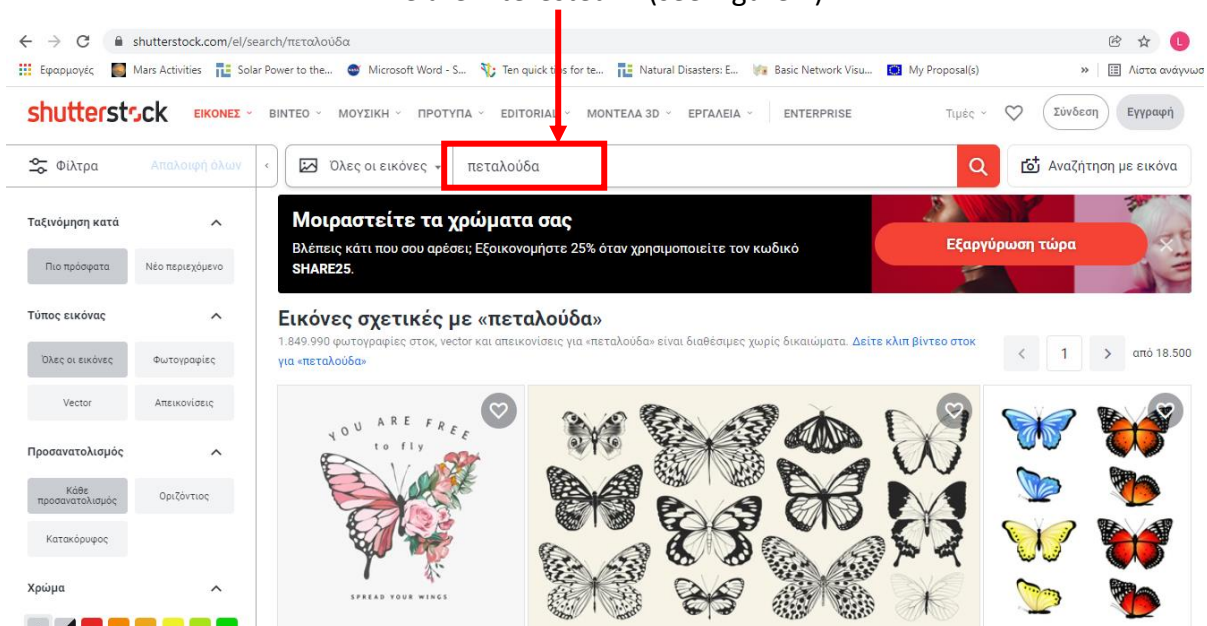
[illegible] (see figure)

shutterstock.com/el/search/πεταλούδα

Εφαρμογές Mars Activities Solar Power to the... Microsoft Word - S... Ten quick tips for te... Natural Disasters: E... Basic Network Visu... My Proposal(s) » Λίστα ανάγνωσ

shutterstock ΕΙΚΟΝΕΣ ΒΙΝΤΕΟ ΜΟΥΣΙΚΗ ΠΡΟΤΥΠΑ EDITORIAL ΜΟΝΤΕΛΑ 3D ΕΡΓΑΛΕΙΑ ENTERPRISE Τιμές Σύνδεση Εγγραφή

Φίλτρα Απαλοιφή όλων Όλες οι εικόνες πεταλούδα Αναζήτηση με εικόνα

Ταξινόμηση κατά
Πιο πρόσφατα Νέο περιεχόμενο

Μοιραστείτε τα χρώματα σας
Βλέπεις κάτι που σου αρέσει; Εξοικονομήστε 25% όταν χρησιμοποιείτε τον κωδικό SHARE25.
Εξαργύρωση τώρα

Τύπος εικόνας
Όλες οι εικόνες Φωτογραφίες
Vector Απεικονίσεις

Προσανατολισμός
Κάθε προσανατολισμός Οριζόντιος
Κατακόρυφος

Χρώμα

Εικόνες σχετικές με «πεταλούδα»
1.849.990 φωτογραφίες στοκ, vector και απεικονίσεις για «πεταλούδα» είναι διαθέσιμες χωρίς δικαιώματα. Δείτε κλιπ βίντεο στοκ για «πεταλούδα»

1 από 18.500

YOU ARE FREE to fly
SPREAD YOUR WINGS